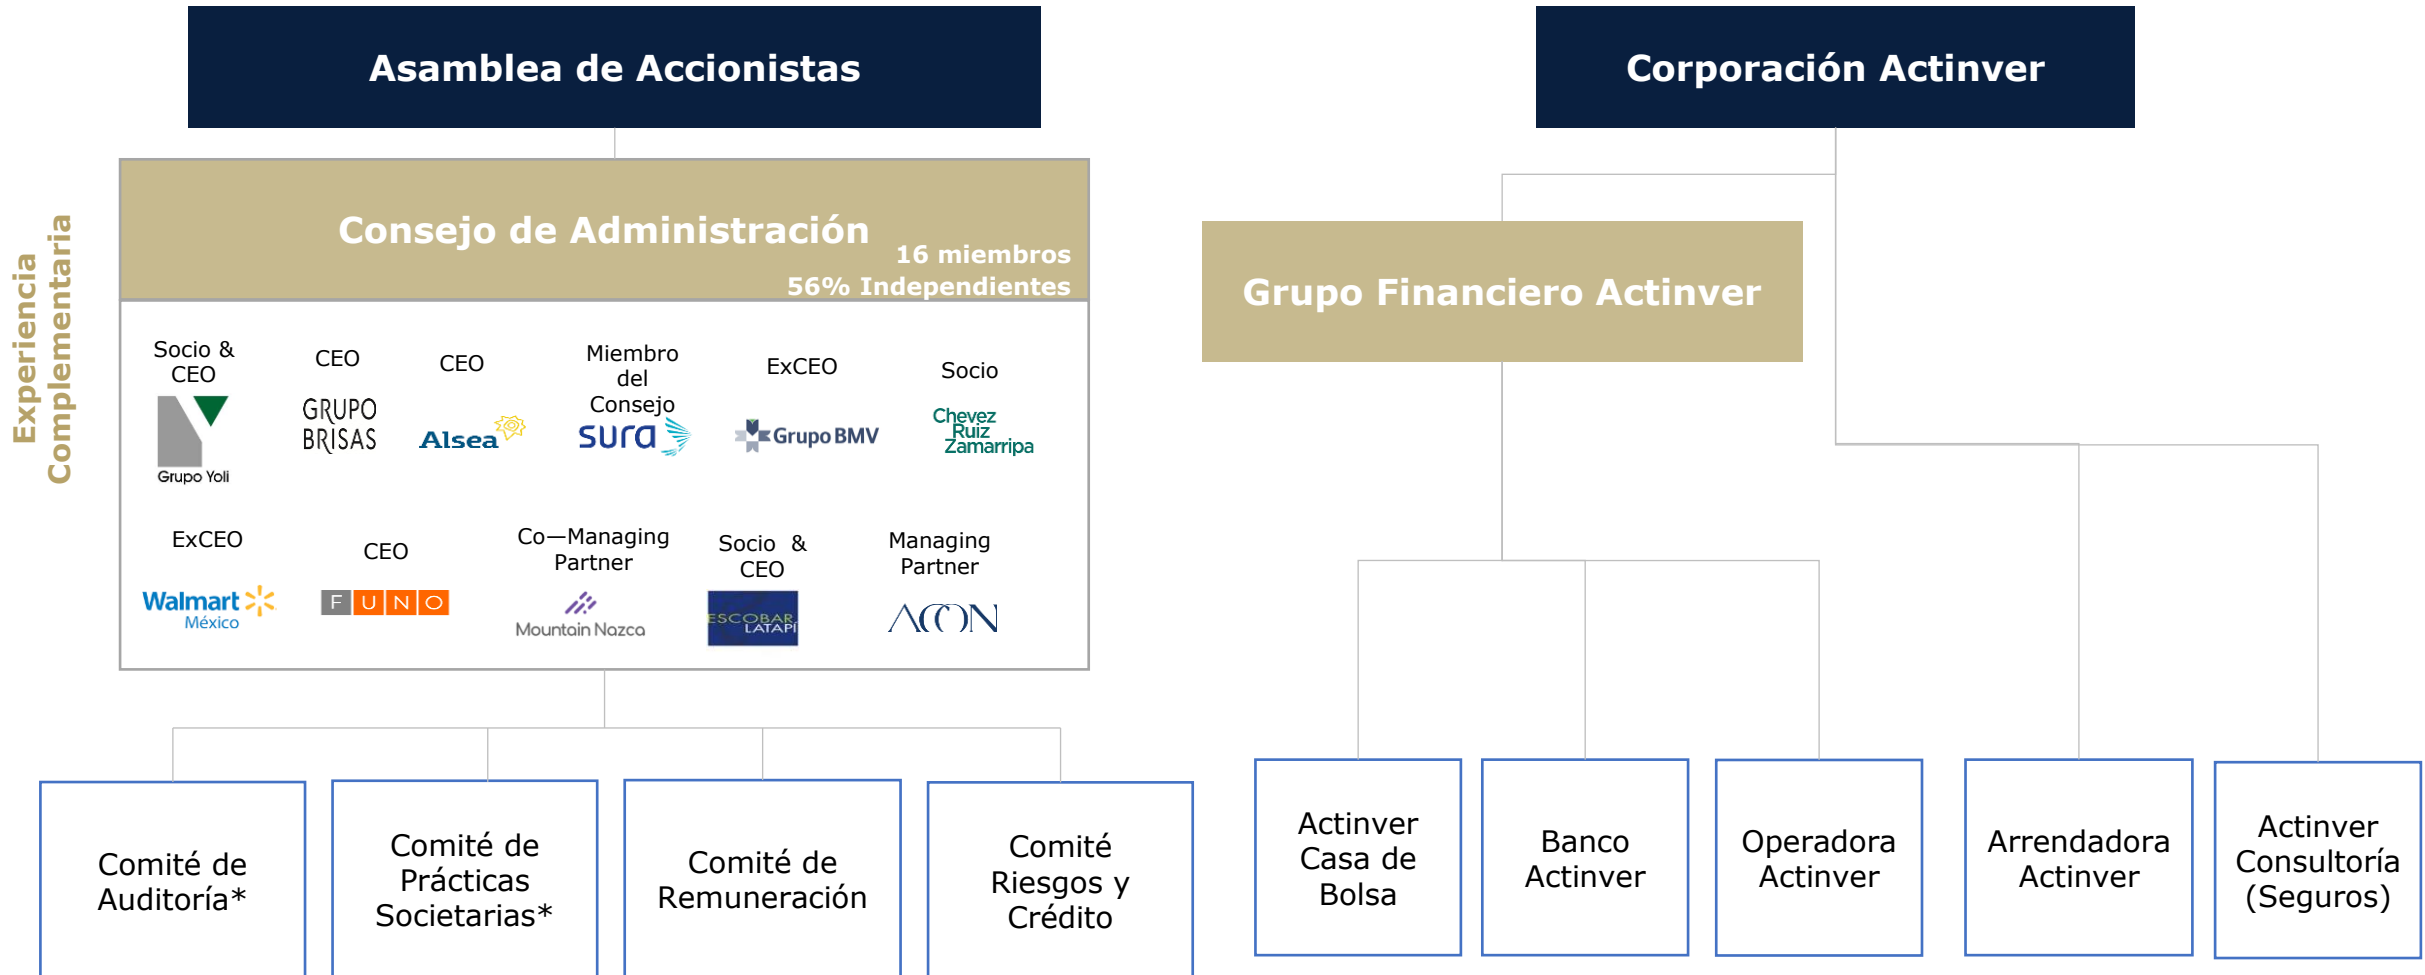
Asamblea de Accionistas

Experiencia Complementaria

Consejo de Administración
16 miembros
56% Independientes

Socio & CEO
Grupo Yoli

CEO
GRUPO BRISAS

CEO
Alsea

Miembro del Consejo
sura

ExCEO
Grupo BMV

Socio
Chevez Ruiz Zamarripa

ExCEO
Walmart México

CEO
F U N O

Co—Managing Partner
Mountain Nazca

Socio & CEO
ESCOBAR LATAPI

Managing Partner
ACON

Comité de Auditoría*

Comité de Prácticas Societarias*

Comité de Remuneración

Comité Riesgos y Crédito

Corporación Actinver

Grupo Financiero Actinver

Actinver Casa de Bolsa

Banco Actinver

Operadora Actinver

Arrendadora Actinver

Actinver Consultoría (Seguros)